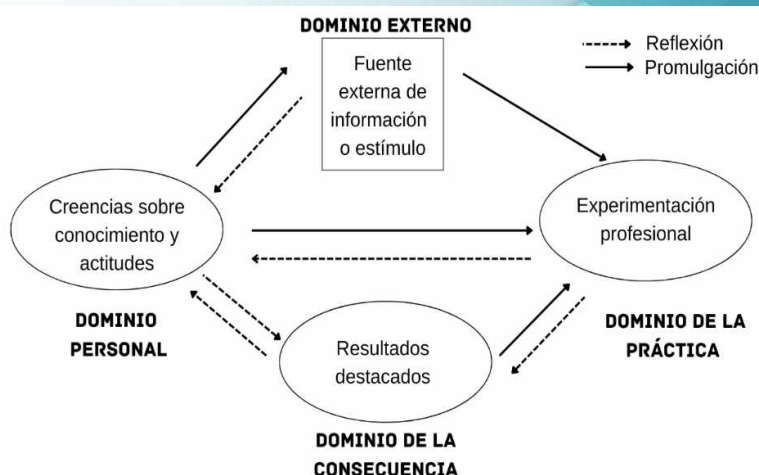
DOMINIO EXTERNO

Fuente externa de información o estímulo

Reflexión
Promulgación

Creencias sobre conocimiento y actitudes

Experimentación profesional

DOMINIO PERSONAL

Resultados destacados

DOMINIO DE LA PRÁCTICA

DOMINIO DE LA CONSECUENCIA